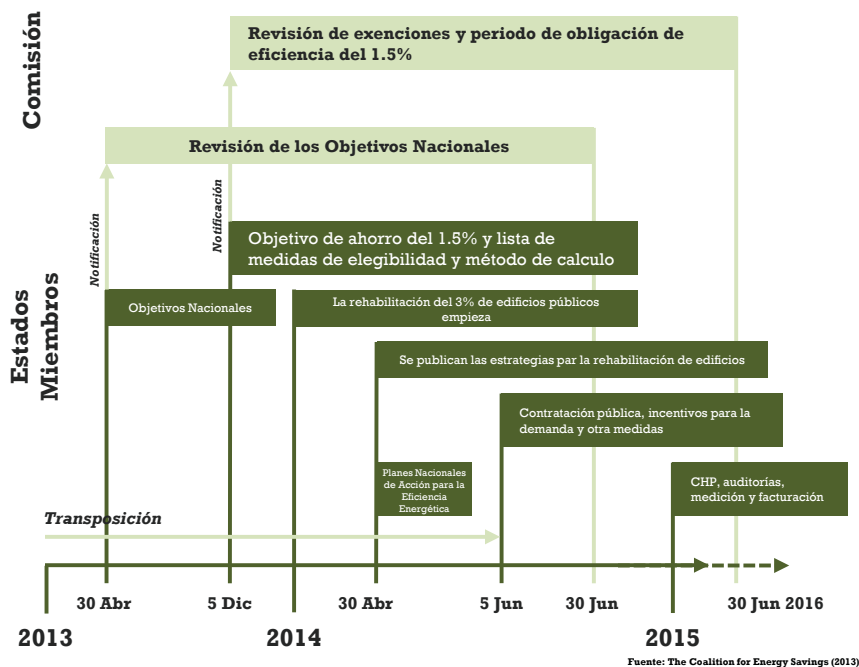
Comisión

Revisión de exenciones y periodo de obligación de eficiencia del 1.5%

Revisión de los Objetivos Nacionales

Notificación

Notificación

Objetivo de ahorro del 1.5% y lista de medidas de elegibilidad y método de calculo

Estados Miembros

Objetivos Nacionales

La rehabilitación del 3% de edificios públicos empieza

Se publican las estrategias par la rehabilitación de edificios

Contratación pública, incentivos para la demanda y otra medidas

Planes Nacionales de Acción para la Eficiencia Energética

CHP, auditorías, medición y facturación

Transposición

30 Abr

5 Dic

30 Abr

5 Jun

30 Jun

30 Jun 2016

2013

2014

2015

Fuente: The Coalition for Energy Savings (2013)